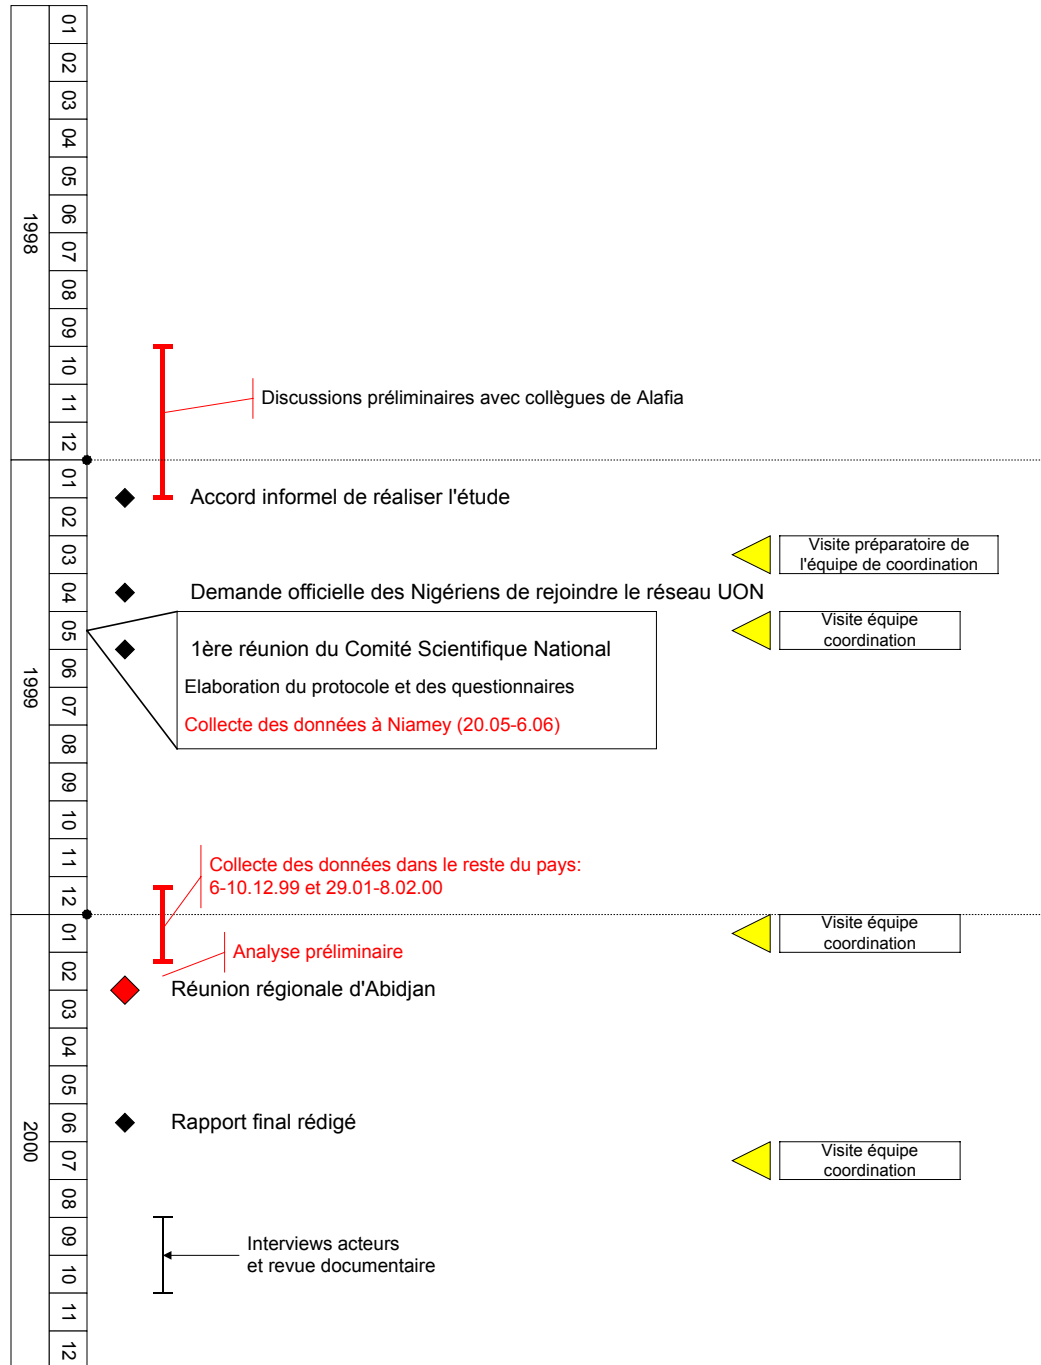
1998
01
02
03
04
05
06
07
08
09
10
11
12

Discussions préliminaires avec collègues de Alafia

1999
01
02
03
04
05
06
07
08
09
10
11
12

Accord informel de réaliser l'étude

Visite préparatoire de l'équipe de coordination

Demande officielle des Nigériens de rejoindre le réseau UON

Visite équipe coordination

1ère réunion du Comité Scientifique National
Elaboration du protocole et des questionnaires
Collecte des données à Niamey (20.05-6.06)

Collecte des données dans le reste du pays: 6-10.12.99 et 29.01-8.02.00

2000
01
02
03
04
05
06
07
08
09
10
11
12

Visite équipe coordination

Analyse préliminaire

Réunion régionale d'Abidjan

Rapport final rédigé

Visite équipe coordination

Interviews acteurs et revue documentaire